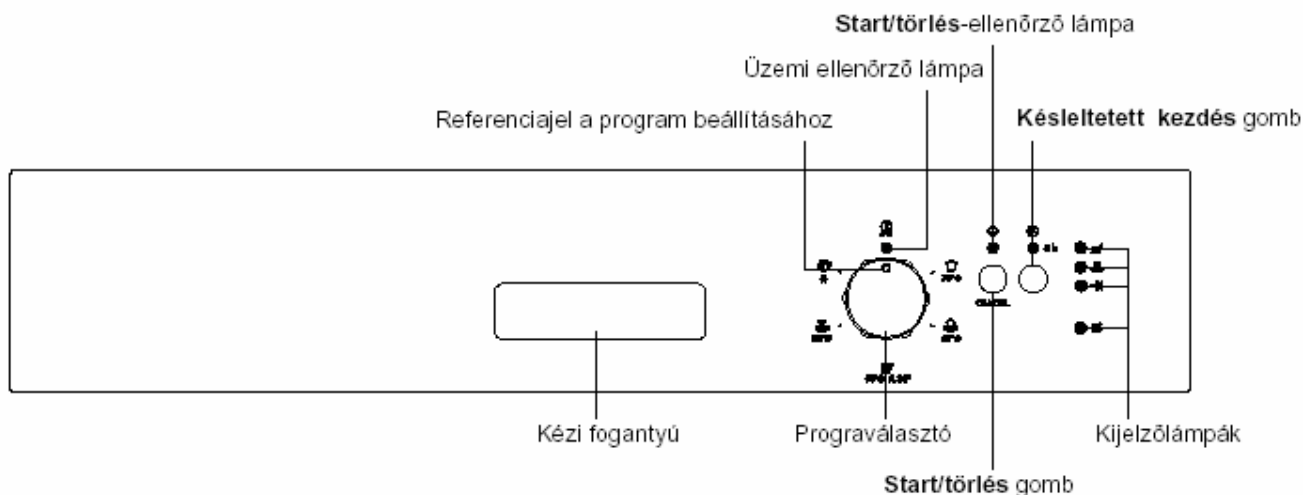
**Start/törlés**-ellenőrző lámpa

Üzemi ellenőrző lámpa

Referenciajel a program beállításához

**Késleltetett kezdés** gomb

CANCEL

Kézi fogantyú

Prograválasztó

Kijelzőlámpák

**Start/törlés** gomb